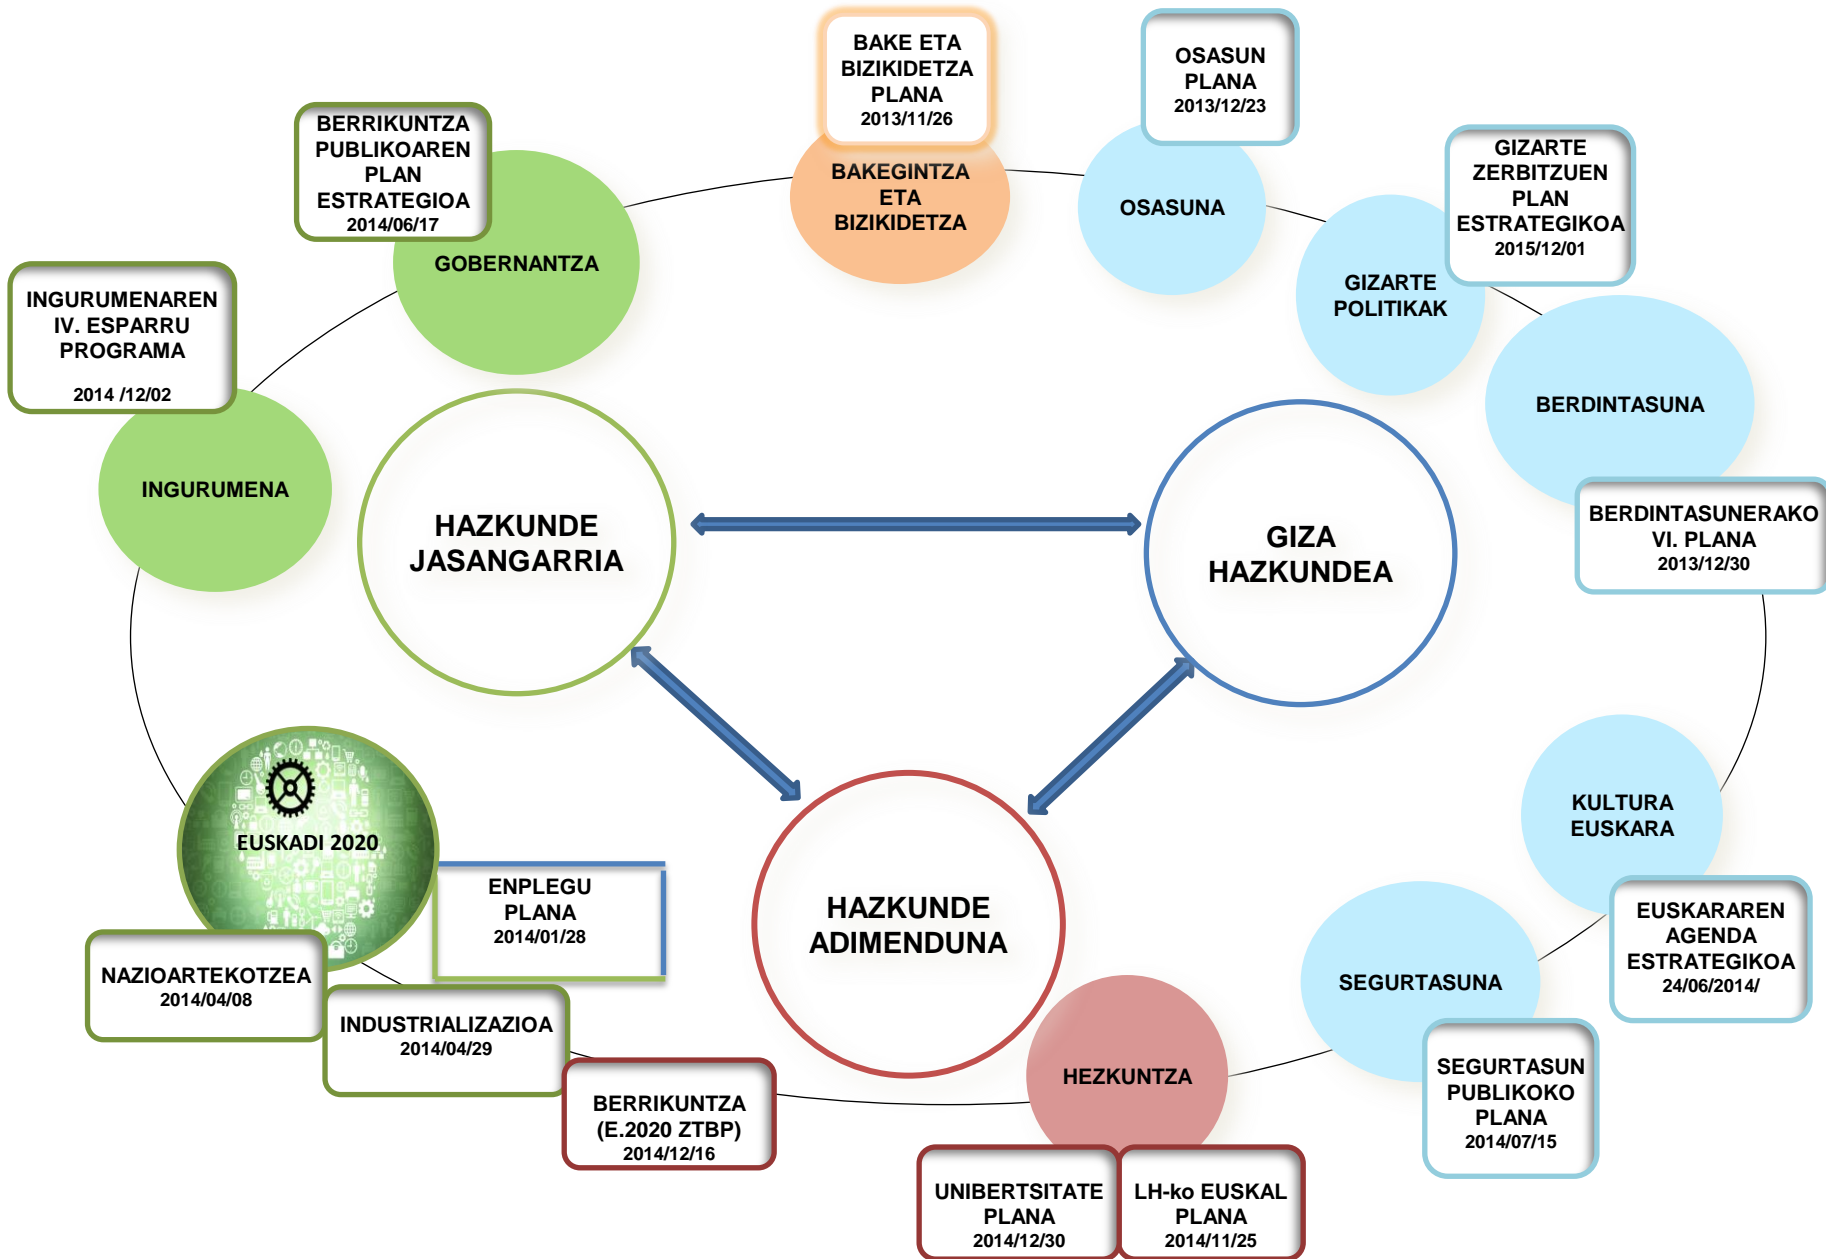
BAKE ETA BIZIKIDETZA PLANA
2013/11/26

BAKEGINTZA ETA BIZIKIDETZA

OSASUN PLANA
2013/12/23

OSASUNA

BERRIKUNTZA PUBLIKOAREN PLAN ESTRATEGIOA
2014/06/17

GOBERNANTZA

GIZARTE ZERBITZUEN PLAN ESTRATEGIKOA
2015/12/01

GIZARTE POLITIKAK

INGURUMENAREN IV. ESPARRU PROGRAMA
2014 /12/02

INGURUMENA

BERDINTASUNA

BERDINTASUNERAKO VI. PLANA
2013/12/30

HAZKUNDE JASANGARRIA

GIZA HAZKUNDEA

HAZKUNDE ADIMENDUNA

EUSKADI 2020

ENPLEGU PLANA
2014/01/28

NAZIOARTEKOTZEA
2014/04/08

INDUSTRIALIZAZIOA
2014/04/29

BERRIKUNTZA (E.2020 ZTBP)
2014/12/16

KULTURA EUSKARA

EUSKARAREN AGENDA ESTRATEGIKOA
24/06/2014/

SEGURTASUNA

SEGURTASUN PUBLIKOKO PLANA
2014/07/15

HEZKUNTZA

UNIBERTSITATE PLANA
2014/12/30

LH-ko EUSKAL PLANA
2014/11/25